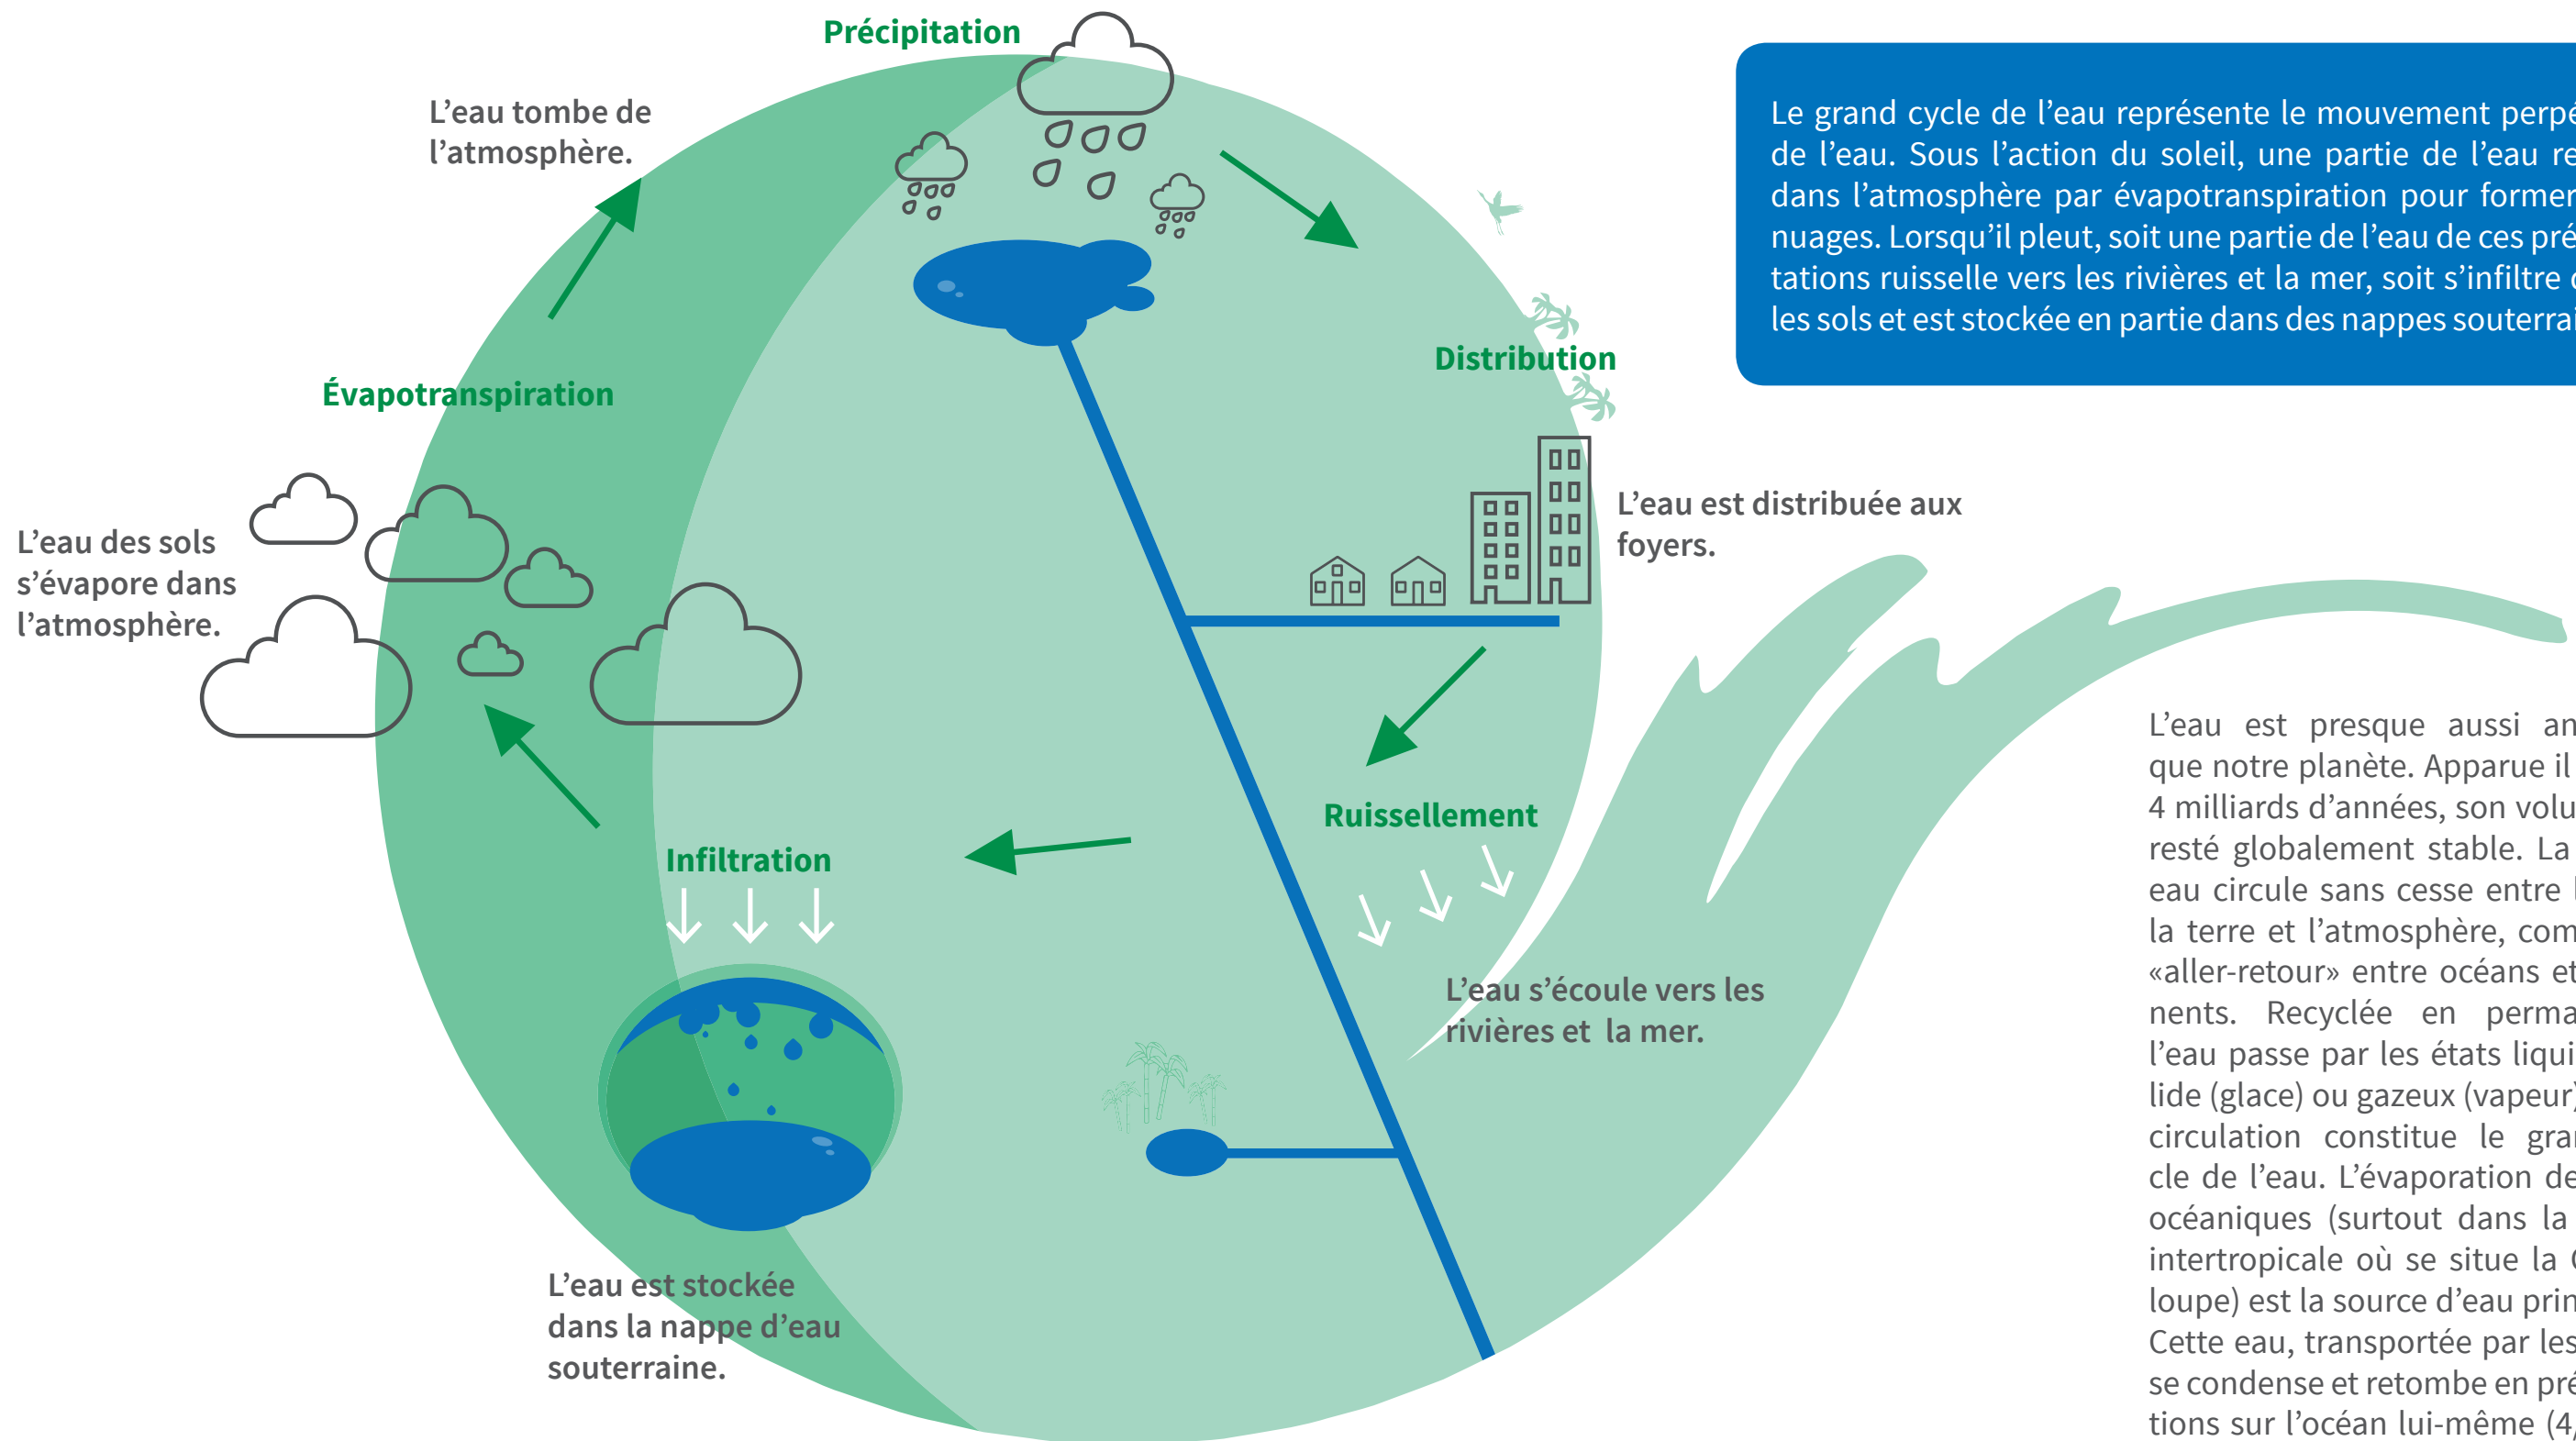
Précipitation

L'eau tombe de l'atmosphère.

Évapotranspiration

L'eau des sols s'évapore dans l'atmosphère.

Distribution

L'eau est distribuée aux foyers.

Ruissellement

L'eau s'écoule vers les rivières et la mer.

Infiltration

L'eau est stockée dans la nappe d'eau souterraine.

Le grand cycle de l'eau représente le mouvement perpé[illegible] de l'eau. Sous l'action du soleil, une partie de l'eau re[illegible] dans l'atmosphère par évapotranspiration pour former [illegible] nuages. Lorsqu'il pleut, soit une partie de l'eau de ces pré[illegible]tations ruisselle vers les rivières et la mer, soit s'infiltre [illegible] les sols et est stockée en partie dans des nappes souterra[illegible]

L'eau est presque aussi an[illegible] que notre planète. Apparue il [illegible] 4 milliards d'années, son volu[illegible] resté globalement stable. La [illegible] eau circule sans cesse entre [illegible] la terre et l'atmosphère, com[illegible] «aller-retour» entre océans et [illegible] nents. Recyclée en perma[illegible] l'eau passe par les états liqui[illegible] lide (glace) ou gazeux (vapeur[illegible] circulation constitue le gra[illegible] cle de l'eau. L'évaporation de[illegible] océaniques (surtout dans la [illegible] intertropicale où se situe la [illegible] loupe) est la source d'eau prin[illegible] Cette eau, transportée par les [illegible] se condense et retombe en pré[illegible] tions sur l'océan lui-même (4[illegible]